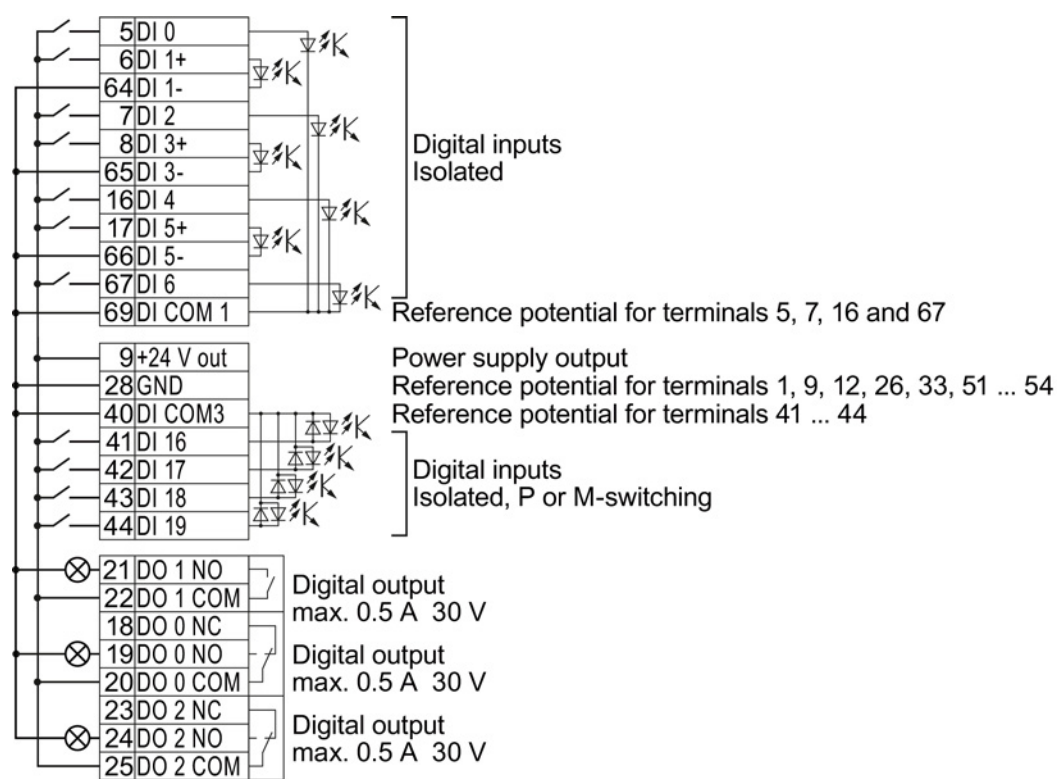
| | |
|---|---|
| 5 | DI 0 |
| 6 | DI 1+ |
| 64 | DI 1- |
| 7 | DI 2 |
| 8 | DI 3+ |
| 65 | DI 3- |
| 16 | DI 4 |
| 17 | DI 5+ |
| 66 | DI 5- |
| 67 | DI 6 |
| 69 | DI COM 1 |

Digital inputs
Isolated

Reference potential for terminals 5, 7, 16 and 67

| | |
|---|---|
| 9 | +24 V out |
| 28 | GND |
| 40 | DI COM3 |
| 41 | DI 16 |
| 42 | DI 17 |
| 43 | DI 18 |
| 44 | DI 19 |

Power supply output
Reference potential for terminals 1, 9, 12, 26, 33, 51 ... 54
Reference potential for terminals 41 ... 44

Digital inputs
Isolated, P or M-switching

| | |
|---|---|
| 21 | DO 1 NO |
| 22 | DO 1 COM |

Digital output
max. 0.5 A 30 V

| | |
|---|---|
| 18 | DO 0 NC |
| 19 | DO 0 NO |
| 20 | DO 0 COM |

Digital output
max. 0.5 A 30 V

| | |
|---|---|
| 23 | DO 2 NC |
| 24 | DO 2 NO |
| 25 | DO 2 COM |

Digital output
max. 0.5 A 30 V